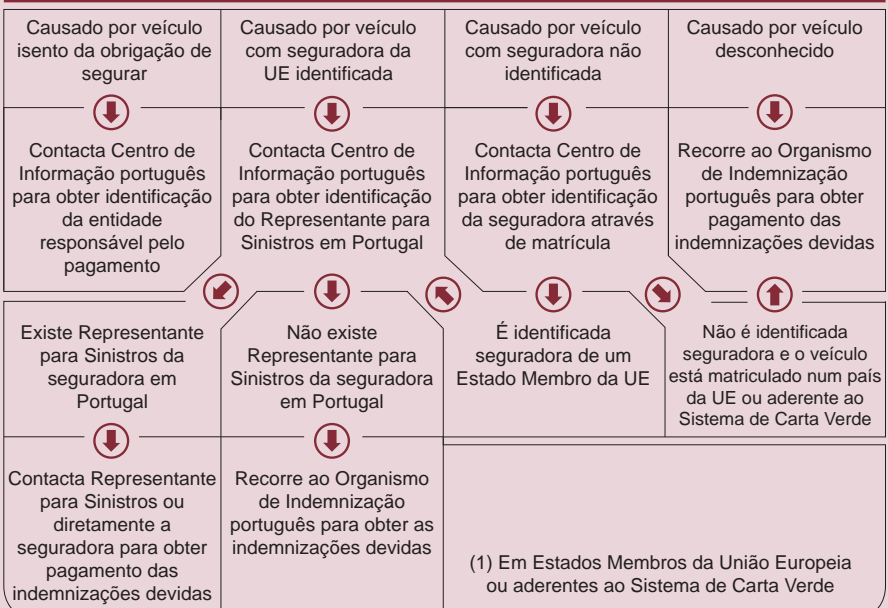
Causado por veículo isento da obrigação de segurar

Causado por veículo com seguradora da UE identificada

Causado por veículo com seguradora não identificada

Causado por veículo desconhecido

Contacta Centro de Informação português para obter identificação da entidade responsável pelo pagamento

Contacta Centro de Informação português para obter identificação do Representante para Sinistros em Portugal

Contacta Centro de Informação português para obter identificação da seguradora através de matrícula

Recorre ao Organismo de Indemnização português para obter pagamento das indemnizações devidas

Existe Representante para Sinistros da seguradora em Portugal

Não existe Representante para Sinistros da seguradora em Portugal

É identificada seguradora de um Estado Membro da UE

Não é identificada seguradora e o veículo está matriculado num país da UE ou aderente ao Sistema de Carta Verde

Contacta Representante para Sinistros ou diretamente a seguradora para obter pagamento das indemnizações devidas

Recorre ao Organismo de Indemnização português para obter as indemnizações devidas

(1) Em Estados Membros da União Europeia ou aderentes ao Sistema de Carta Verde